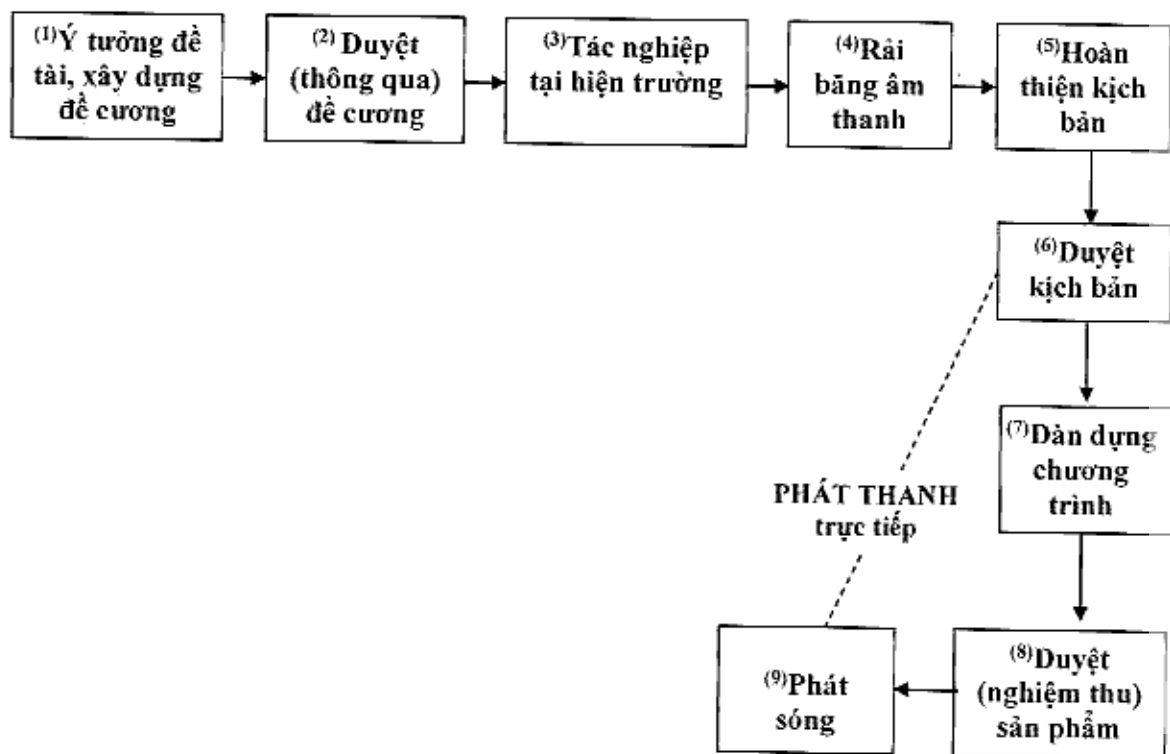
$^{(1)}$Ý tưởng đề tài, xây dựng đề cương

$^{(2)}$ Duyệt (thông qua) đề cương

$^{(3)}$Tác nghiệp tại hiện trường

$^{(4)}$Rải băng âm thanh

$^{(5)}$Hoàn thiện kịch bản

$^{(6)}$Duyệt kịch bản

$^{(7)}$Dàn dựng chương trình

PHÁT THANH trực tiếp

$^{(9)}$Phát sóng

$^{(8)}$Duyệt (nghiệm thu) sản phẩm